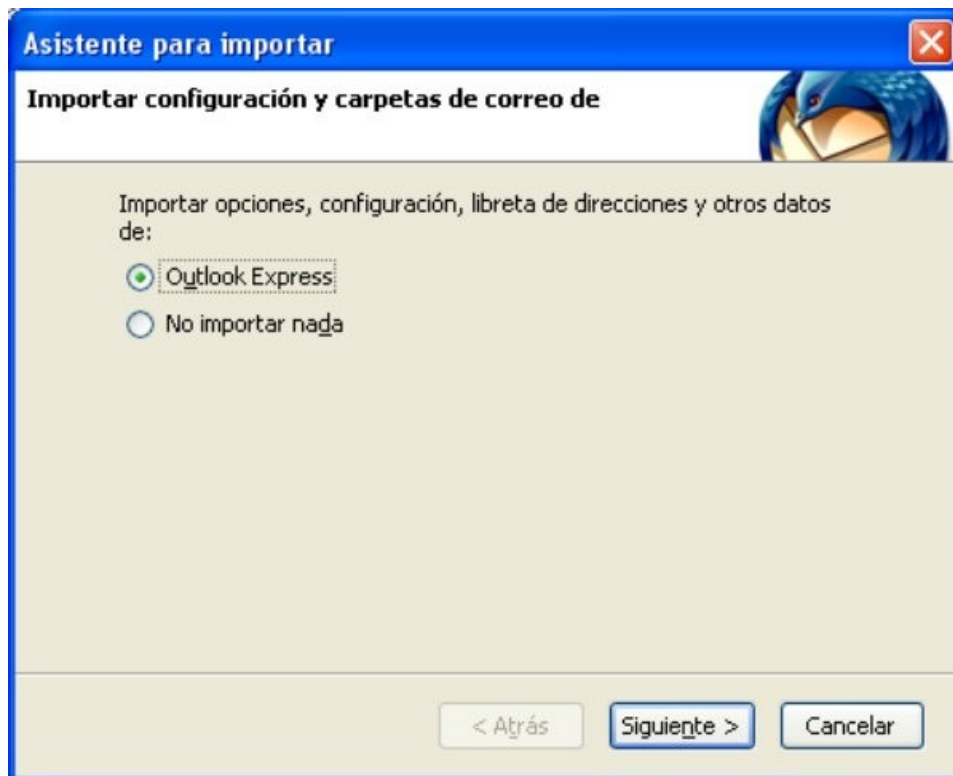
Asistente para importar

Importar configuración y carpetas de correo de

Importar opciones, configuración, libreta de direcciones y otros datos de:

Outlook Express

No importar nada

< Atrás

Siguiente >

Cancelar